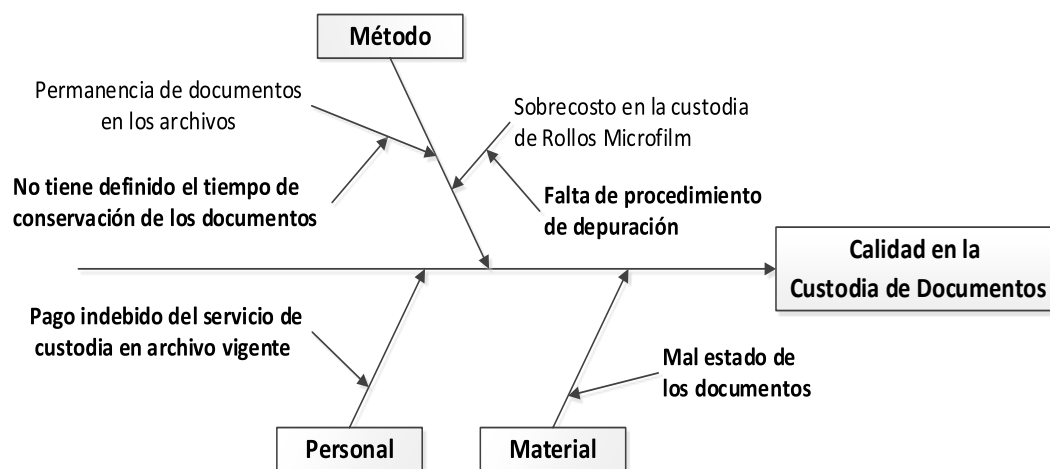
Método

Permanencia de documentos en los archivos

Sobrecosto en la custodia de Rollos Microfilm

No tiene definido el tiempo de conservación de los documentos

Falta de procedimiento de depuración

Calidad en la Custodia de Documentos

Pago indebido del servicio de custodia en archivo vigente

Mal estado de los documentos

Personal

Material